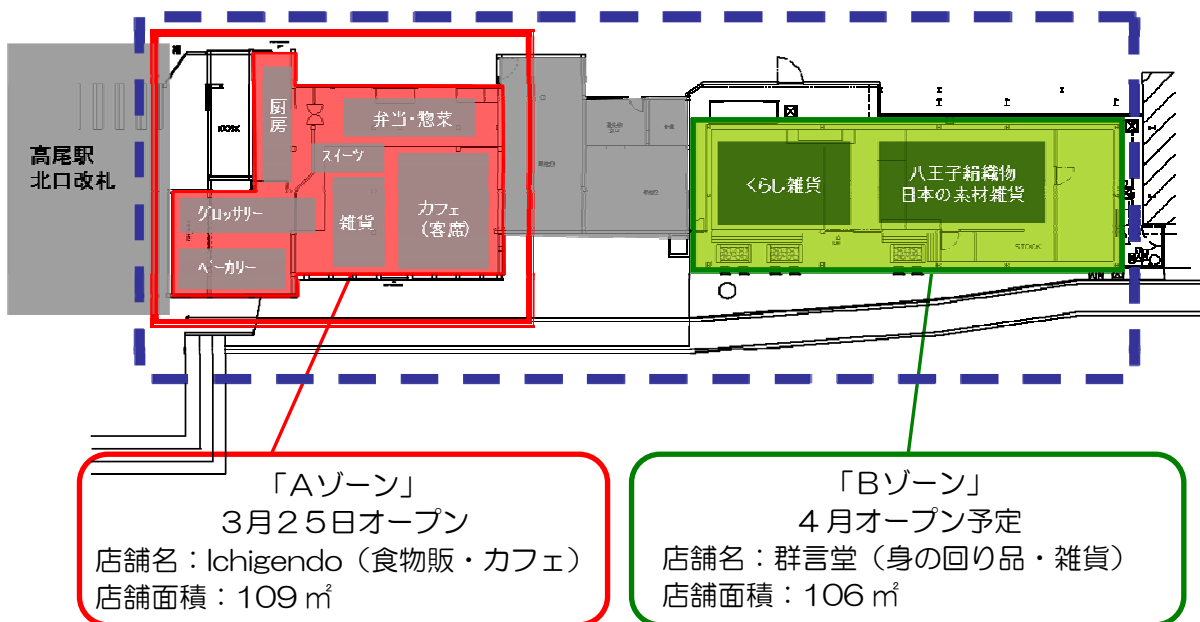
高尾駅
北口改札

厨房

弁当・惣菜

スイーツ

グロッサリー

雑貨

カフェ
（客席）

ベーカリー

くらし雑貨

八王子絹織物
日本の素材雑貨

STOCK

「Aゾーン」
3月25日オープン
店舗名：Ichigendo（食物販・カフェ）
店舗面積：109㎡

「Bゾーン」
4月オープン予定
店舗名：群言堂（身の回り品・雑貨）
店舗面積：106㎡